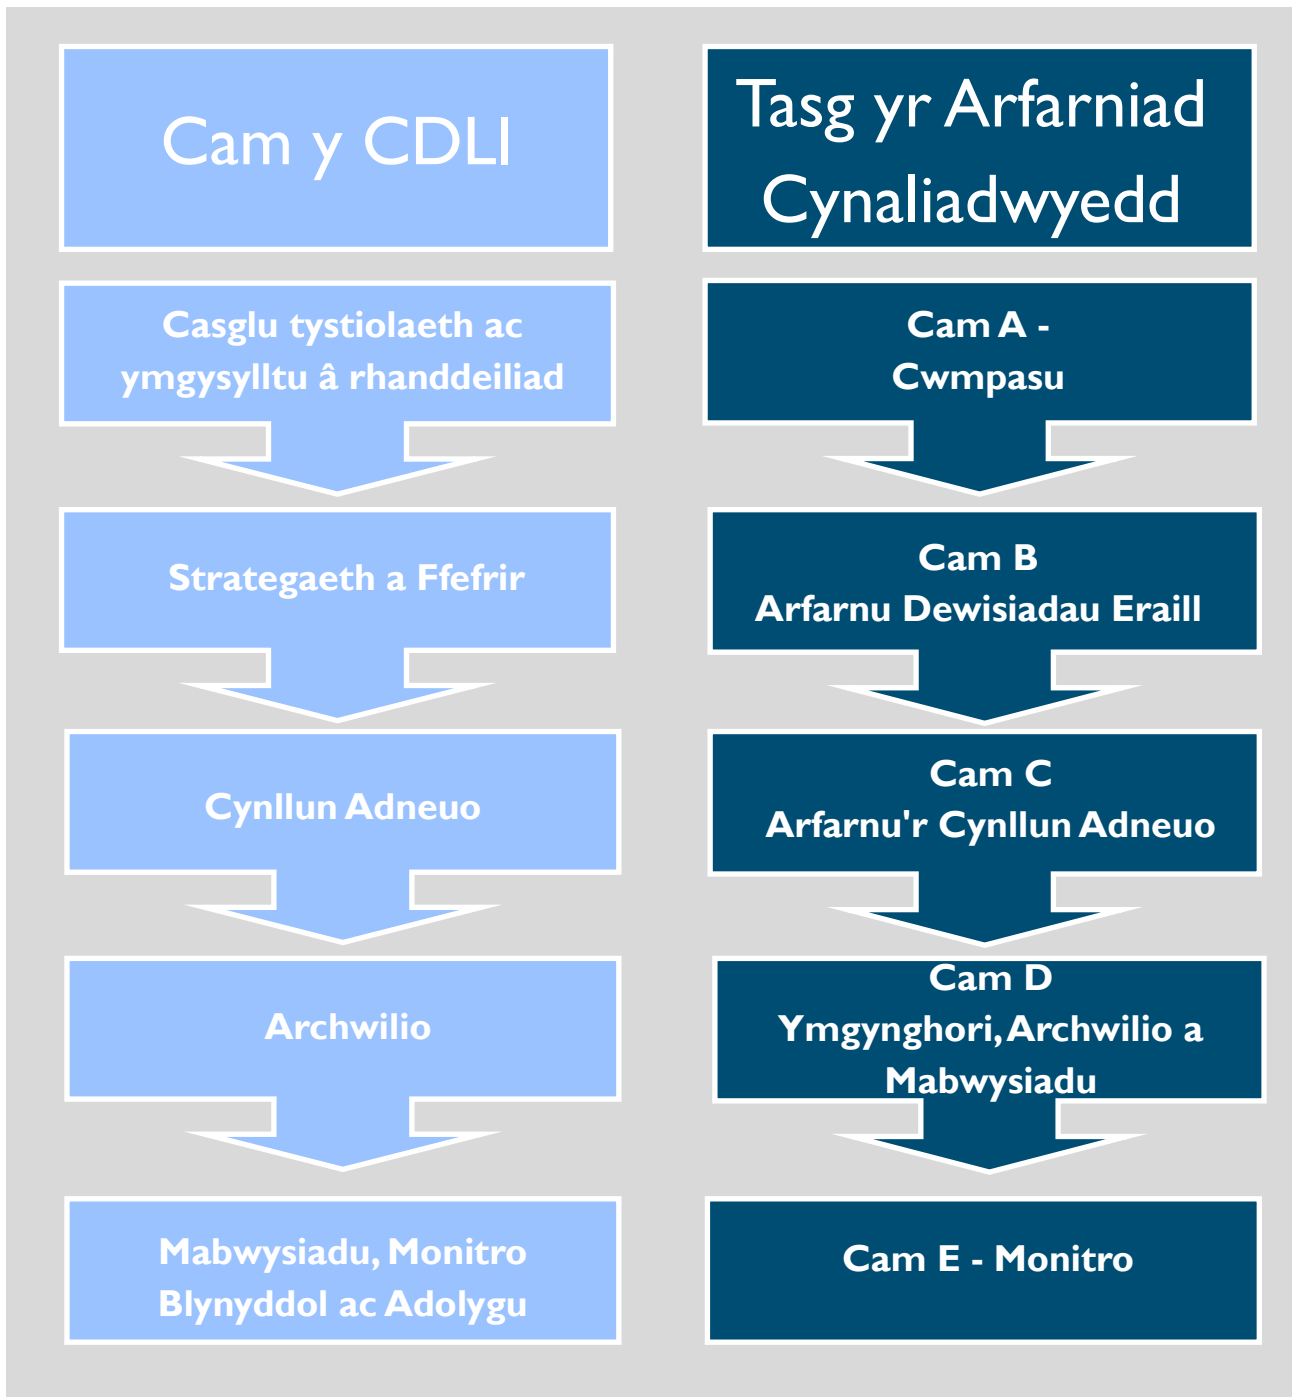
Cam y CDLI

Casglu tystiolaeth ac ymgysylltu â rhanddeiliad

Strategaeth a Ffefrir

Cynllun Adneuo

Archwilio

Mabwysiadu, Monitro Blynyddol ac Adolygu

Tasg yr Arfarniad Cynaliadwyedd

Cam A - Cwmpasu

Cam B Arfarnu Dewisiadau Eraill

Cam C Arfarnu'r Cynllun Adneuo

Cam D Ymgynghori, Archwilio a Mabwysiadu

Cam E - Monitro